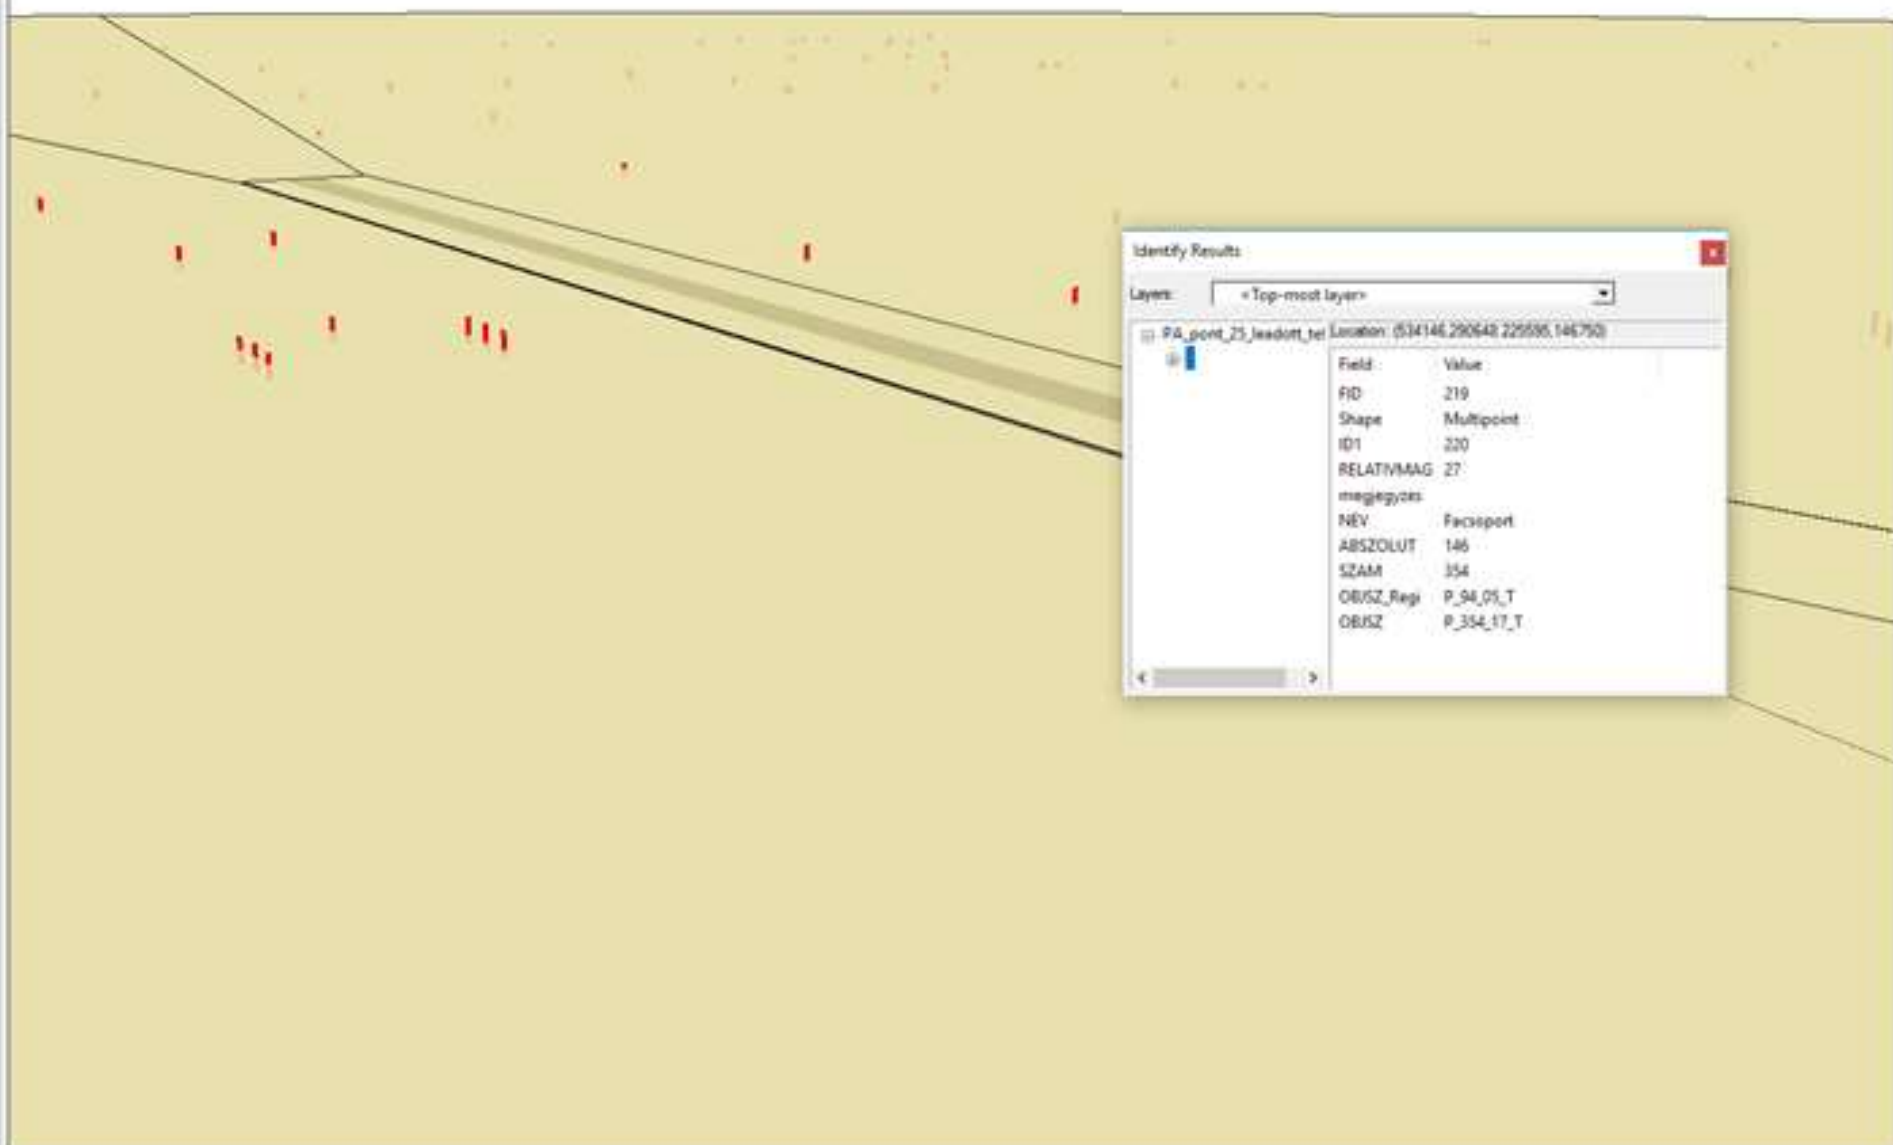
Identify Results

Layers: <Top-most layer>

PA_pont_25_leadott_tel

Location: (534146.290640 225595.146750)

| Field | Value |
|---|---|
| FID | 219 |
| Shape | Multipoint |
| ID1 | 220 |
| RELATIVMAG | 27 |
| megjegyzes | |
| NEV | Facsoport |
| ABSZOLUT | 146 |
| SZAM | 354 |
| OBJSZ_Regi | P_94_05_T |
| OBJSZ | P_354_17_T |